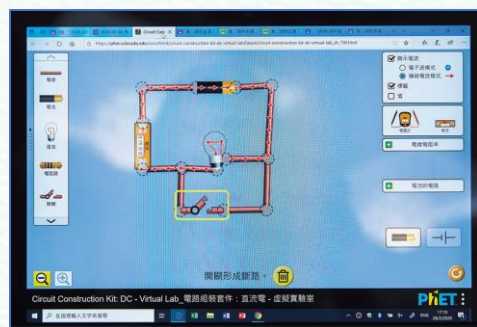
https://phet.colorado.edu/sims/html/circuit-construction-kit-dc-virtual-lab/latest/circuit-construction-kit-dc-virtual-lab_zh_TW.html

顯示電流
電子流模式
傳統電流模式
標籤
值

電流電壓計
電池的電阻

開關形成斷路。

Circuit Construction Kit: DC - Virtual Lab_電路組裝套件：直流電 - 虛擬實驗室

PhET

在這裡輸入文字來搜尋